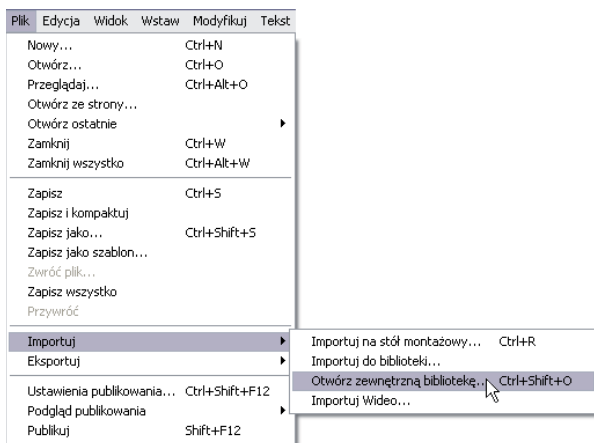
Plik Edycja Widok Wstaw Modyfikuj Tekst

Nowy... Ctrl+N
Otwórz... Ctrl+O
Przeglądaj... Ctrl+Alt+O
Otwórz ze strony...
Otwórz ostatnie
Zamknij Ctrl+W
Zamknij wszystko Ctrl+Alt+W

Zapisz Ctrl+S
Zapisz i kompaktuj
Zapisz jako... Ctrl+Shift+S
Zapisz jako szablon...
Zwróć plik...
Zapisz wszystko
Przywróć

Importuj
Eksportuj

Ustawienia publikowania... Ctrl+Shift+F12
Podgląd publikowania
Publikuj Shift+F12

Importuj na stół montażowy... Ctrl+R
Importuj do biblioteki...
Otwórz zewnętrzną bibliotekę... Ctrl+Shift+O
Importuj Wideo...